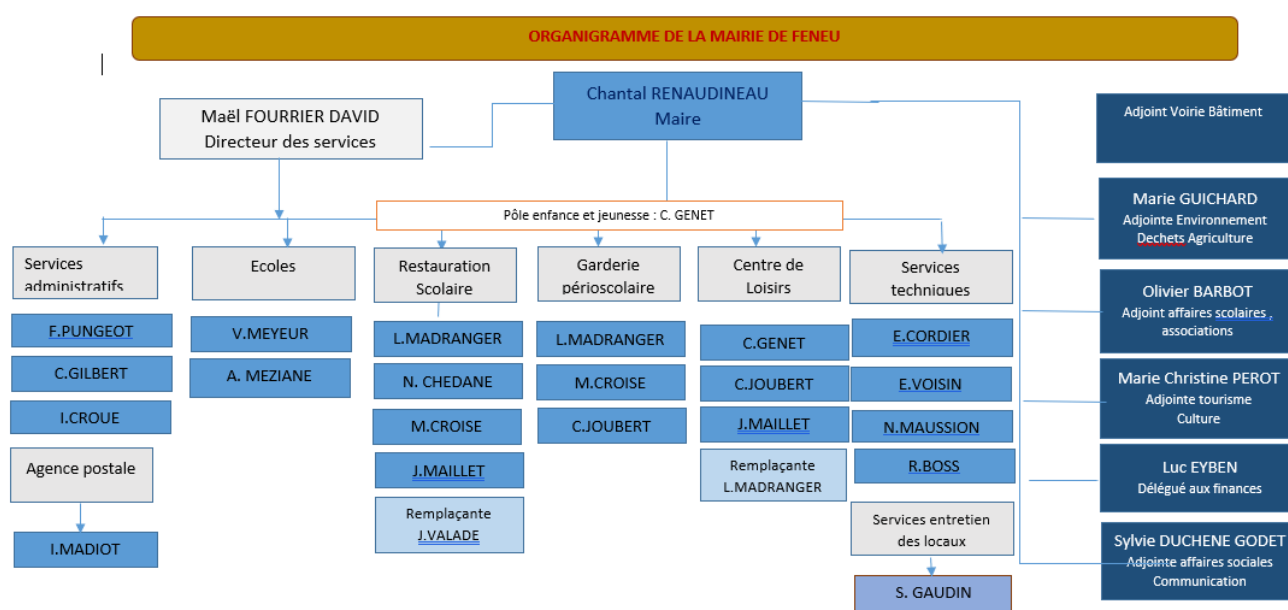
ORGANIGRAMME DE LA MAIRIE DE FENEU

Chantal RENAUDINEAU
Maire

Maël FOURRIER DAVID
Directeur des services

Pôle enfance et jeunesse : C. GENET

Services administratifs

F.PUNGEOT

C.GILBERT

I.CROUE

Agence postale

I.MADIOT

Ecoles

V.MEYEUR

A. MEZIANE

Restauration Scolaire

L.MADRANGER

N. CHEDANE

M.CROISE

J.MAILLET

Remplaçante
J.VALADE

Garderie périoscolaire

L.MADRANGER

M.CROISE

C.JOUBERT

Centre de Loisirs

C.GENET

C.JOUBERT

J.MAILLET

Remplaçante
L.MADRANGER

Services techniques

E.CORDIER

E.VOISIN

N.MAUSSION

R.BOSS

Services entretien des locaux

S. GAUDIN

Adjoint Voirie Bâtiment

Marie GUICHARD
Adjointe Environnement Dechets Agriculture

Olivier BARBOT
Adjoint affaires scolaires , associations

Marie Christine PEROT
Adjointe tourisme Culture

Luc EYBEN
Délégué aux finances

Sylvie DUCHENE GODET
Adjointe affaires sociales Communication